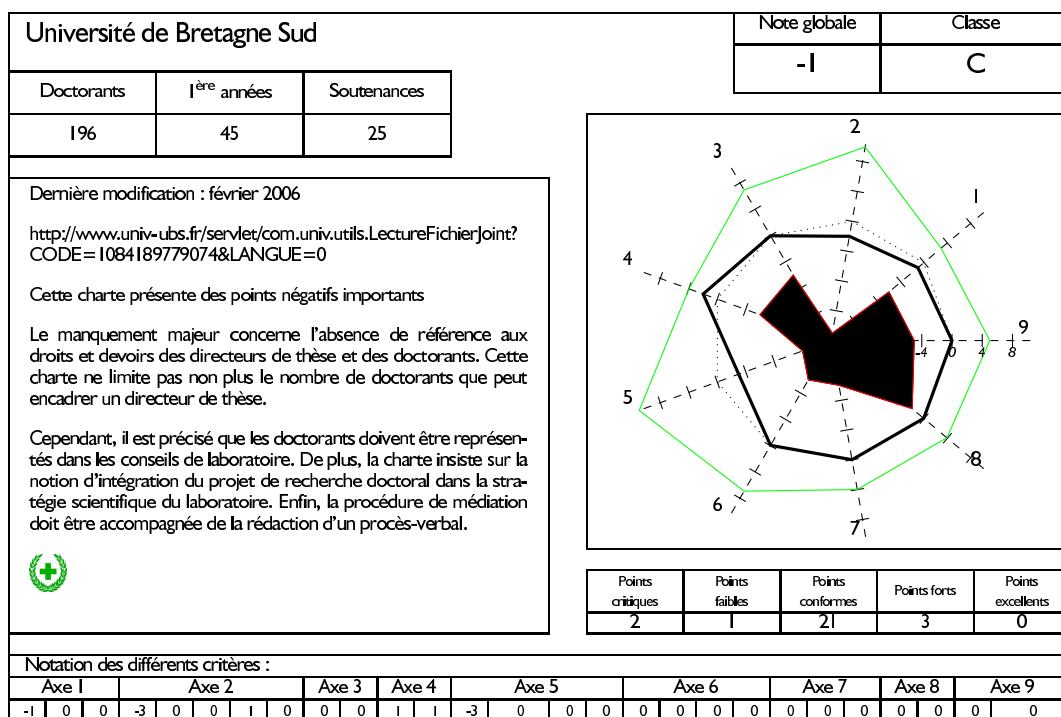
Université de Bretagne Sud

| Note globale | Classe |
|---|---|
| -1 | C |

| Doctorants | I$^{ère}$ années | Soutenances |
|---|---|---|
| 196 | 45 | 25 |

Dernière modification : février 2006

http://www.univ-ubs.fr/servlet/com.univ.utils.LectureFichierJoint?CODE=1084189779074&LANGUE=0

Cette charte présente des points négatifs importants

Le manquement majeur concerne l'absence de référence aux droits et devoirs des directeurs de thèse et des doctorants. Cette charte ne limite pas non plus le nombre de doctorants que peut encadrer un directeur de thèse.

Cependant, il est précisé que les doctorants doivent être représentés dans les conseils de laboratoire. De plus, la charte insiste sur la notion d'intégration du projet de recherche doctoral dans la stratégie scientifique du laboratoire. Enfin, la procédure de médiation doit être accompagnée de la rédaction d'un procès-verbal.

2
3
1
4
9
-4 0 4 8
5
8
6
7

| Points critiques | Points faibles | Points conformes | Points forts | Points excellents |
|---|---|---|---|---|
| 2 | 1 | 21 | 3 | 0 |

Notation des différents critères :

| Axe 1 | | | Axe 2 | | | | | Axe 3 | | Axe 4 | | Axe 5 | | | | Axe 6 | | | | Axe 7 | | | Axe 8 | | | Axe 9 |
|---|---|---|---|---|---|---|---|---|---|---|---|---|---|---|---|---|---|---|---|---|---|---|---|---|---|---|
| -1 | 0 | 0 | -3 | 0 | 0 | 1 | 0 | 0 | 0 | 1 | 1 | -3 | 0 | 0 | 0 | 0 | 0 | 0 | 0 | 0 | 0 | 0 | 0 | 0 | 0 | 0 |